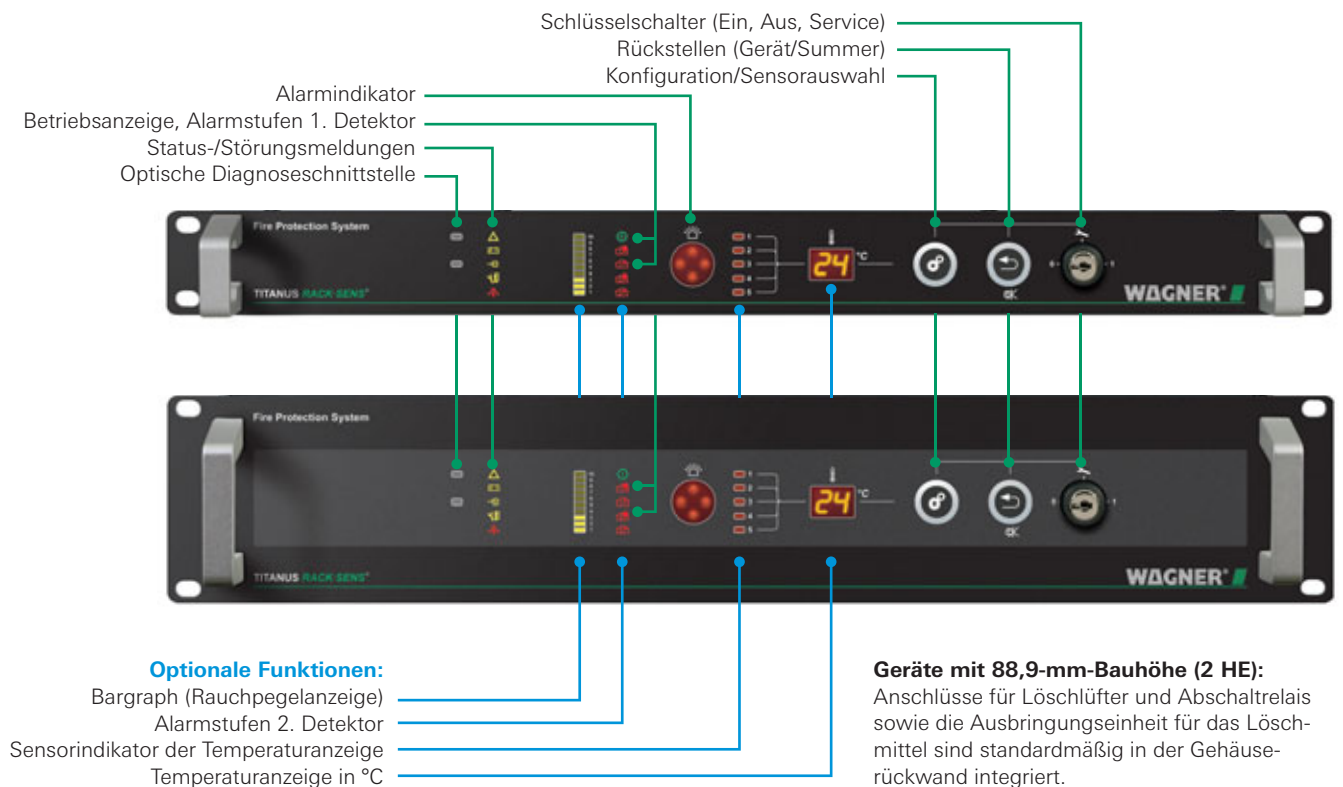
Schlüsselschalter (Ein, Aus, Service)
Rückstellen (Gerät/Summer)
Konfiguration/Sensorauswahl

Alarmindikator
Betriebsanzeige, Alarmstufen 1. Detektor
Status-/Störungsmeldungen
Optische Diagnoseschnittstelle

Fire Protection System
TITANUS RACK SENS®
1
2
3
4
5
24 °C
OK
WAGNER®

Fire Protection System
TITANUS RACK SENS®
1
2
3
4
5
24 °C
OK
WAGNER®

**Optionale Funktionen:**
Bargraph (Rauchpegelanzeige)
Alarmstufen 2. Detektor
Sensorindikator der Temperaturanzeige
Temperaturanzeige in °C

**Geräte mit 88,9-mm-Bauhöhe (2 HE):**
Anschlüsse für Löschlüfter und Abschaltrelais sowie die Ausbringungseinheit für das Löschmittel sind standardmäßig in der Gehäuserückwand integriert.